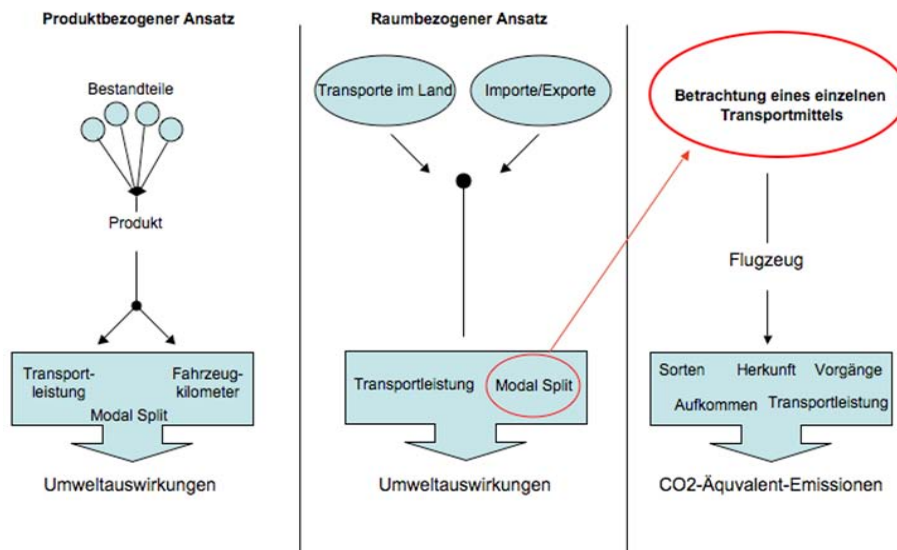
Produktbezogener Ansatz

Bestandteile

Produkt

Transportleistung

Fahrzeugkilometer

Modal Split

Umweltauswirkungen

Raumbezogener Ansatz

Transporte im Land

Importe/Exporte

Transportleistung

Modal Split

Umweltauswirkungen

Betrachtung eines einzelnen Transportmittels

Flugzeug

Sorten

Herkunft

Vorgänge

Aufkommen

Transportleistung

CO2-Äquivalent-Emissionen